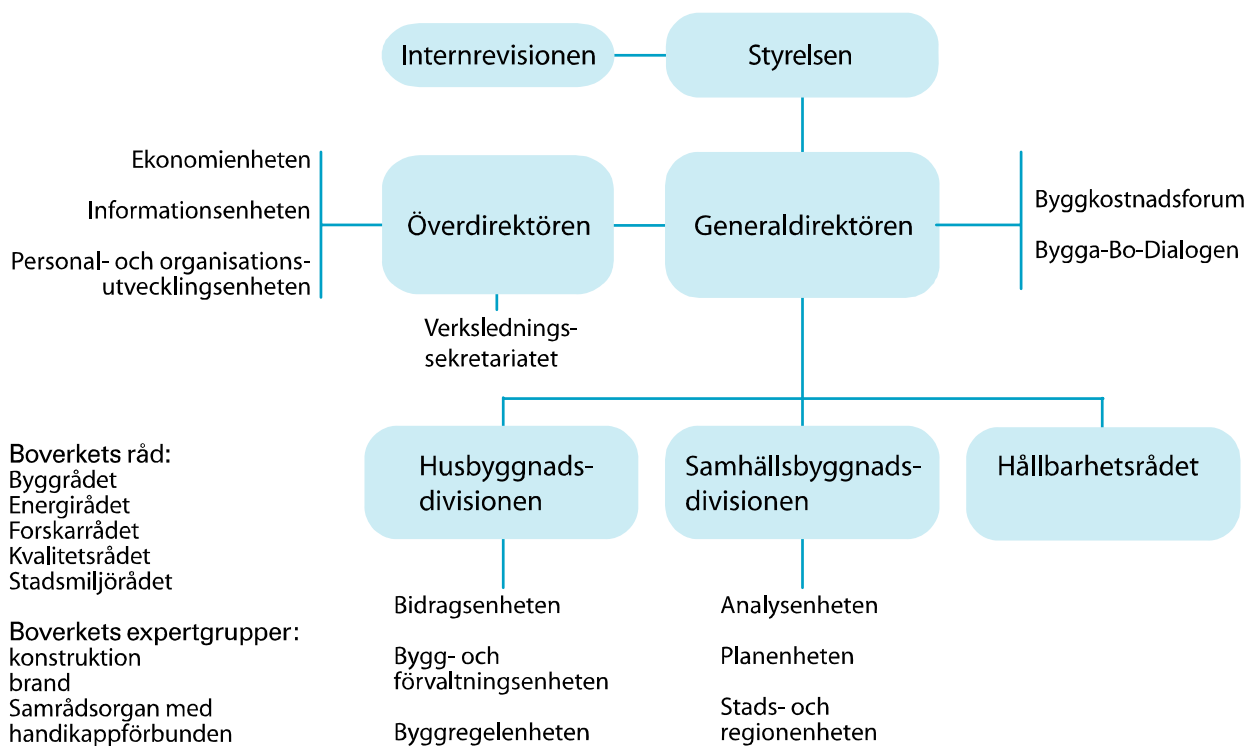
Internrevisionen

Styrelsen

Ekonomienheten

Informationsenheten

Personal- och organisationsutvecklingsenheten

Överdirektören

Generaldirektören

Byggkostnadsforum

Bygga-Bo-Dialogen

Verksledningssekretariatet

Boverkets råd:
Byggrådet
Energirådet
Forskarrådet
Kvalitetsrådet
Stadsmiljörådet

Boverkets expertgrupper:
konstruktion
brand
Samrådsorgan med handikappförbunden

Husbyggnadsdivisionen

Samhällsbyggnadsdivisionen

Hållbarhetsrådet

Bidragsenheten

Bygg- och förvaltningsenheten

Byggregelenheten

Analysenheten

Planenheten

Stads- och regionenheten